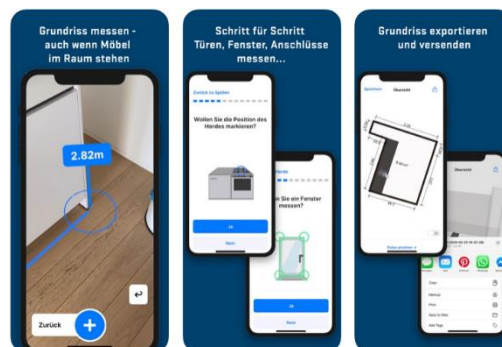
Grundriss messen - auch wenn Möbel im Raum stehen

2.82m

Zurück

Schritt für Schritt Türen, Fenster, Anschlüsse messen...

Zurück zu Spülen

Wollen Sie die Position des Herdes markieren?

Ja

Nein

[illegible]n Sie ein Fenster messen?

Ja

Nein

Grundriss exportieren und versenden

Speichern

Übersicht

Übersicht

Kopie

Mail

Drucken

In Dateien sichern

Tags